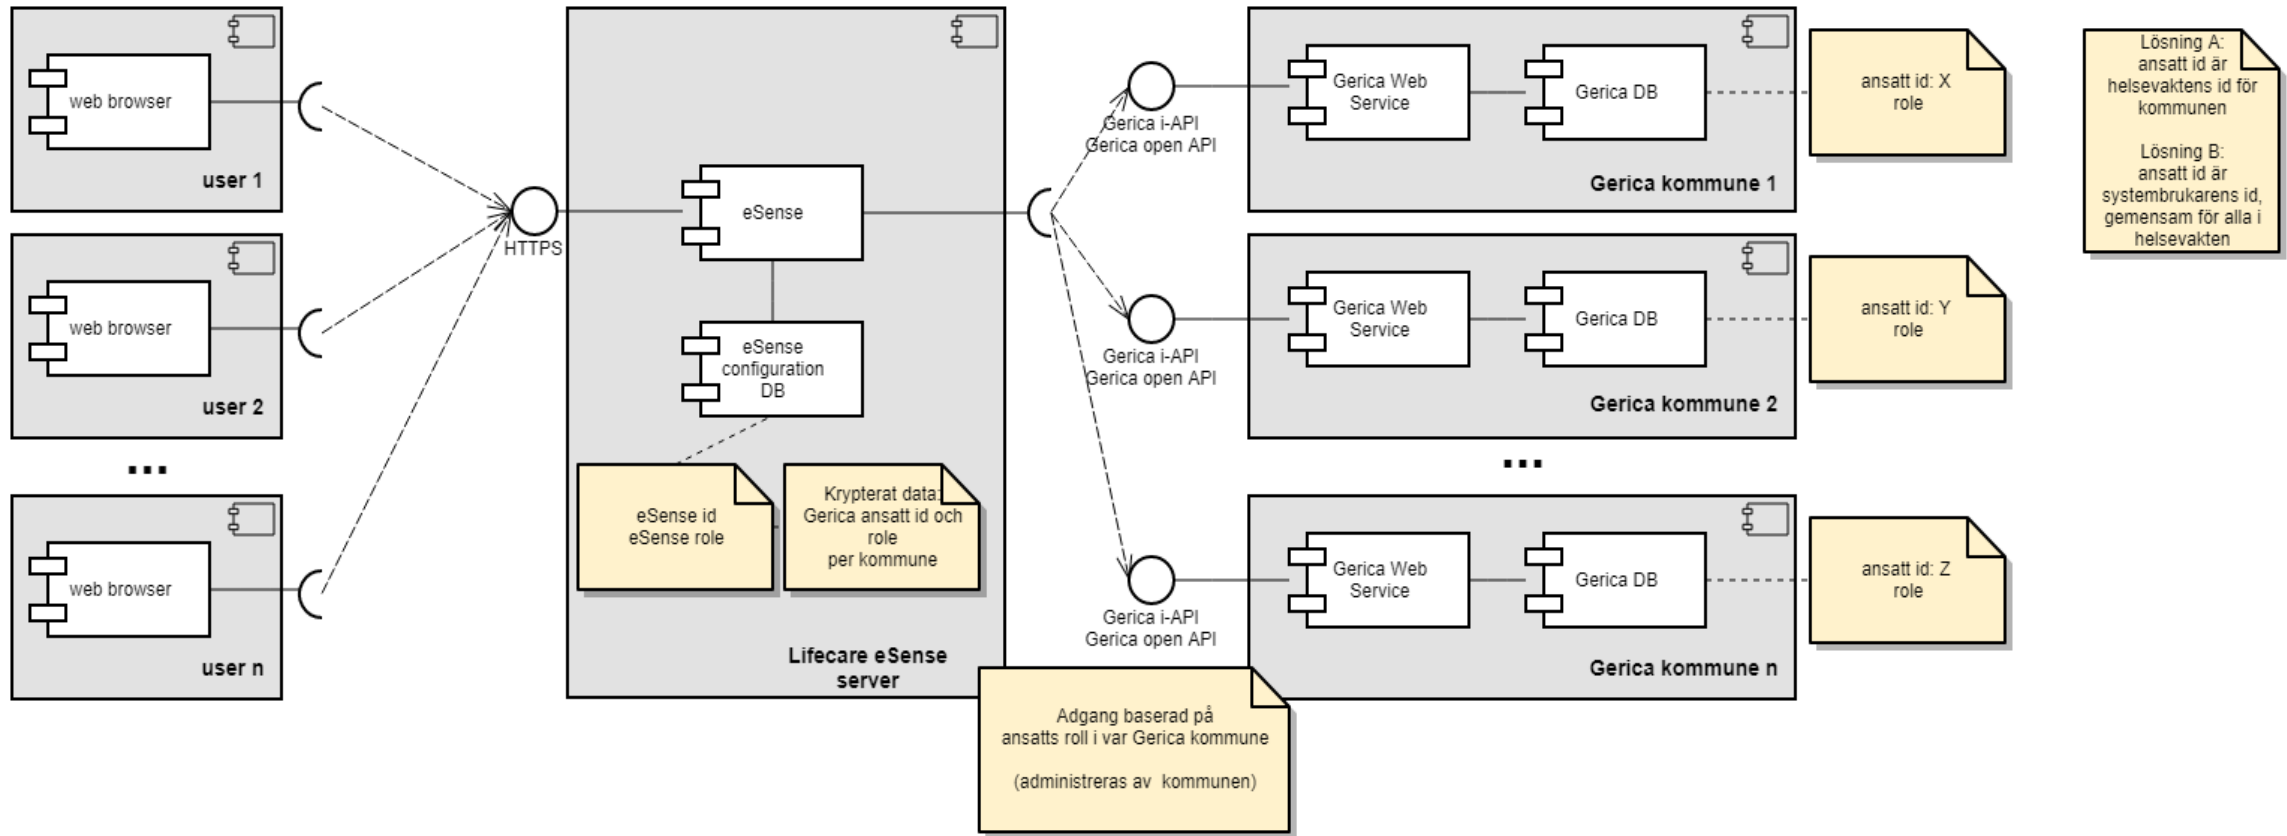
web browser

user 1

web browser

user 2

...

web browser

user n

HTTPS

eSense

eSense configuration DB

eSense id
eSense role

Krypterat data:
Gerica ansatt id och role
per kommune

Lifecare eSense server

Gerica i-API
Gerica open API

Gerica Web Service

Gerica DB

Gerica kommune 1

ansatt id: X
role

Gerica i-API
Gerica open API

Gerica Web Service

Gerica DB

Gerica kommune 2

ansatt id: Y
role

...

Gerica i-API
Gerica open API

Gerica Web Service

Gerica DB

Gerica kommune n

ansatt id: Z
role

Adgang baserad på ansatts roll i var Gerica kommune

(administreras av kommunen)

Lösning A:
ansatt id är helsevaktens id för kommunen

Lösning B:
ansatt id är systembrukarens id, gemensam för alla i helsevakten